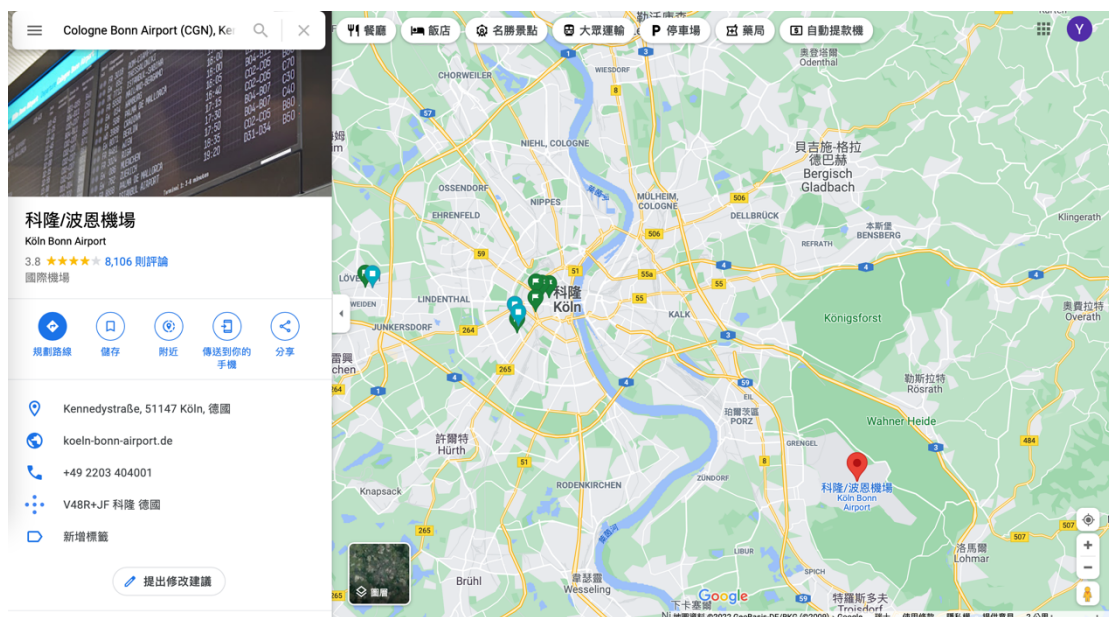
Cologne Bonn Airport (CGN), Kö

餐廳 飯店 名勝景點 大眾運輸 停車場 藥局 自動提款機

科隆/波恩機場
Köln Bonn Airport
3.8 ★★★★ 8,106 則評論
國際機場

規劃路線 儲存 附近 傳送到你的手機 分享

Kennedystraße, 51147 Köln, 德國
koeln-bonn-airport.de
+49 2203 404001
V48R+JF 科隆 德國
新增標籤

提出修改建議

CHORWEILER
WIESDORF
奧登塔爾
Odenthal
NIEHL, COLOGNE
貝吉施·格拉德巴赫
Bergisch Gladbach
OSSENDORF
MÜLHEIM, COLOGNE
EHRENFELD
NIPPES
DELLBRÜCK
本斯堡
BENSBERG
Klingerath
REFRATH
LÖVE
WEIDEN
LINDENTHAL
科隆
Köln
JUNKERSDORF
KALK
Königsforst
奧費拉特
Overath
圖層
勒斯拉特
Rösrath
Wahner Heide
PORZ
許爾特
Hürth
科隆/波恩機場
Köln Bonn Airport
Knapsack
RODENKIRCHEN
ZÜNDORF
洛馬爾
Lohmar
Brühl
韋瑟靈
Wesseling
SPICH
特羅斯多夫
Troisdorf
Google
57 51 55a 55 506 264 265 4 59 484 507 1 3